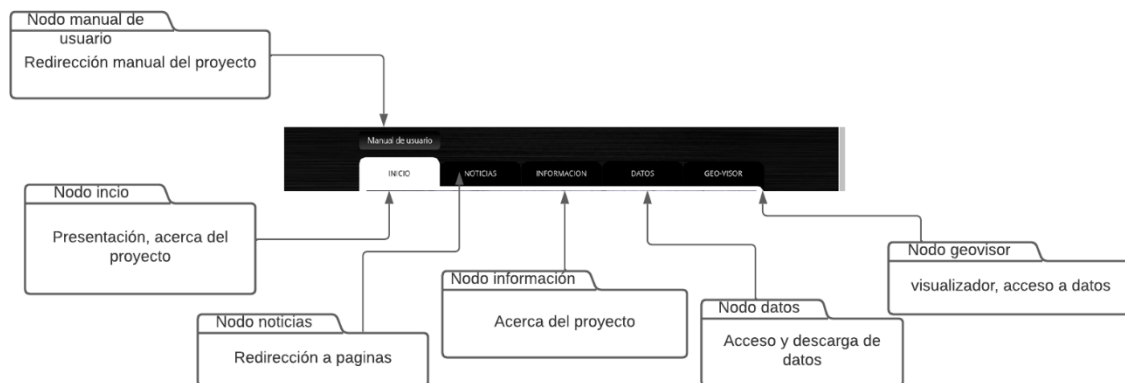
Nodo manual de usuario

Redirección manual del proyecto

Manual de usuario

INICIO

NOTICIAS

INFORMACION

DATOS

GEO-VISOR

Nodo incio

Presentación, acerca del proyecto

Nodo geovisor

visualizador, acceso a datos

Nodo información

Acerca del proyecto

Nodo datos

Acceso y descarga de datos

Nodo noticias

Redirección a paginas